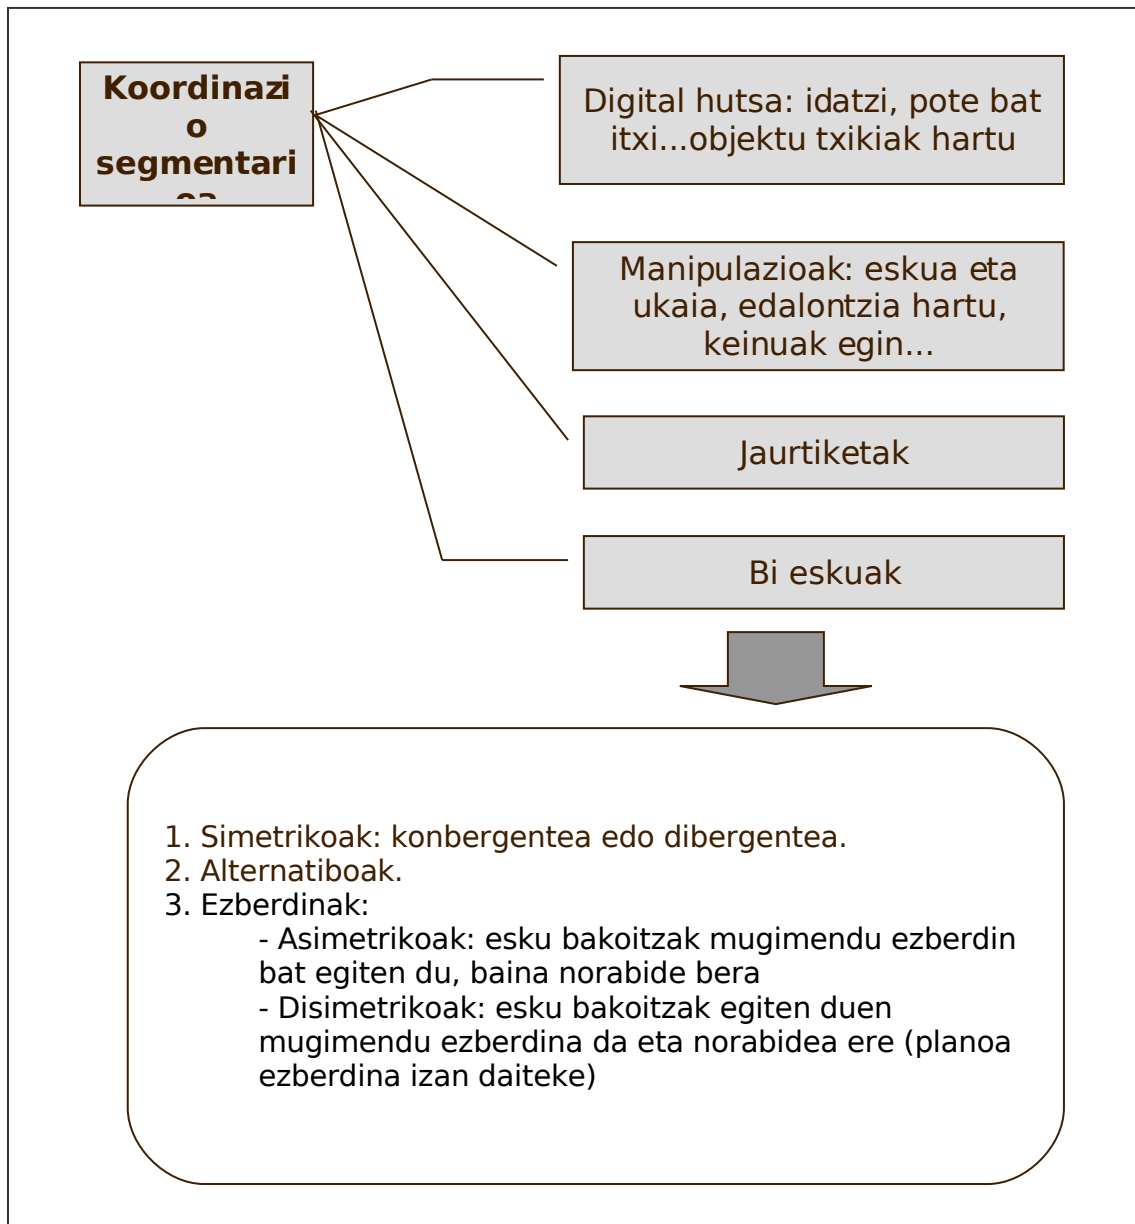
Koordinazio segmentari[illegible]

Digital hutsa: idatzi, pote bat itxi...objektu txikiak hartu

Manipulazioak: eskua eta ukaia, edalontzia hartu, keinuak egin...

Jaurtiketak

Bi eskuak

1. Simetrikoak: konbergentea edo dibergentea.
2. Alternatiboak.
3. Ezberdinak:
- Asimetrikoak: esku bakoitzak mugimendu ezberdin bat egiten du, baina norabide bera
- Disimetrikoak: esku bakoitzak egiten duen mugimendu ezberdina da eta norabidea ere (planoa ezberdina izan daiteke)